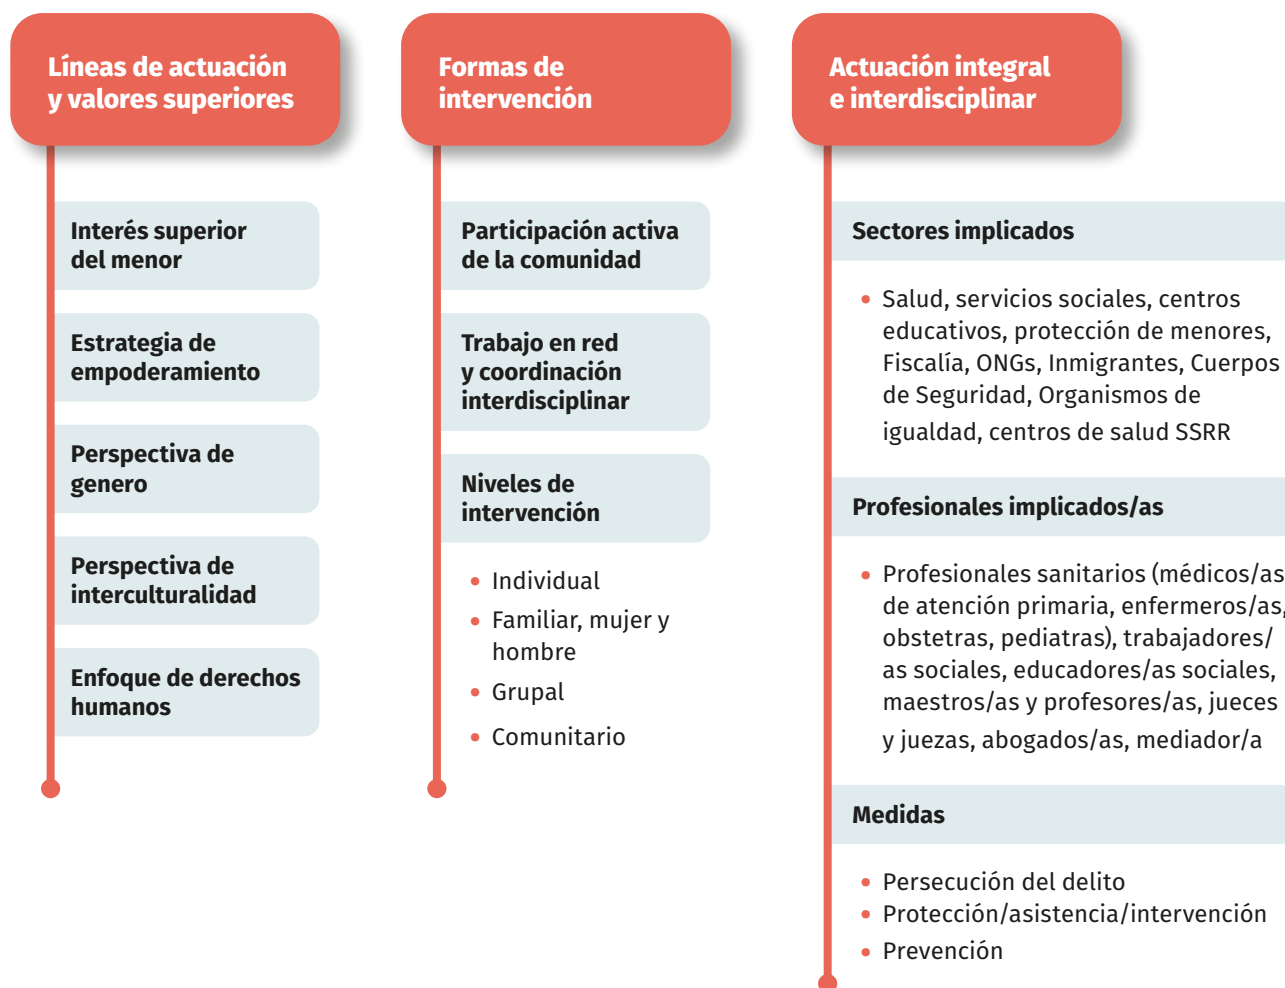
Líneas de actuación y valores superiores

Interés superior del menor

Estrategia de empoderamiento

Perspectiva de genero

Perspectiva de interculturalidad

Enfoque de derechos humanos

Formas de intervención

Participación activa de la comunidad

Trabajo en red y coordinación interdisciplinar

Niveles de intervención

- Individual
- Familiar, mujer y hombre
- Grupal
- Comunitario

Actuación integral e interdisciplinar

Sectores implicados

- Salud, servicios sociales, centros educativos, protección de menores, Fiscalía, ONGs, Inmigrantes, Cuerpos de Seguridad, Organismos de igualdad, centros de salud SSRR

Profesionales implicados/as

- Profesionales sanitarios (médicos/as de atención primaria, enfermeros/as, obstetras, pediatras), trabajadores/as sociales, educadores/as sociales, maestros/as y profesores/as, jueces y juezas, abogados/as, mediador/a

Medidas

- Persecución del delito
- Protección/asistencia/intervención
- Prevención